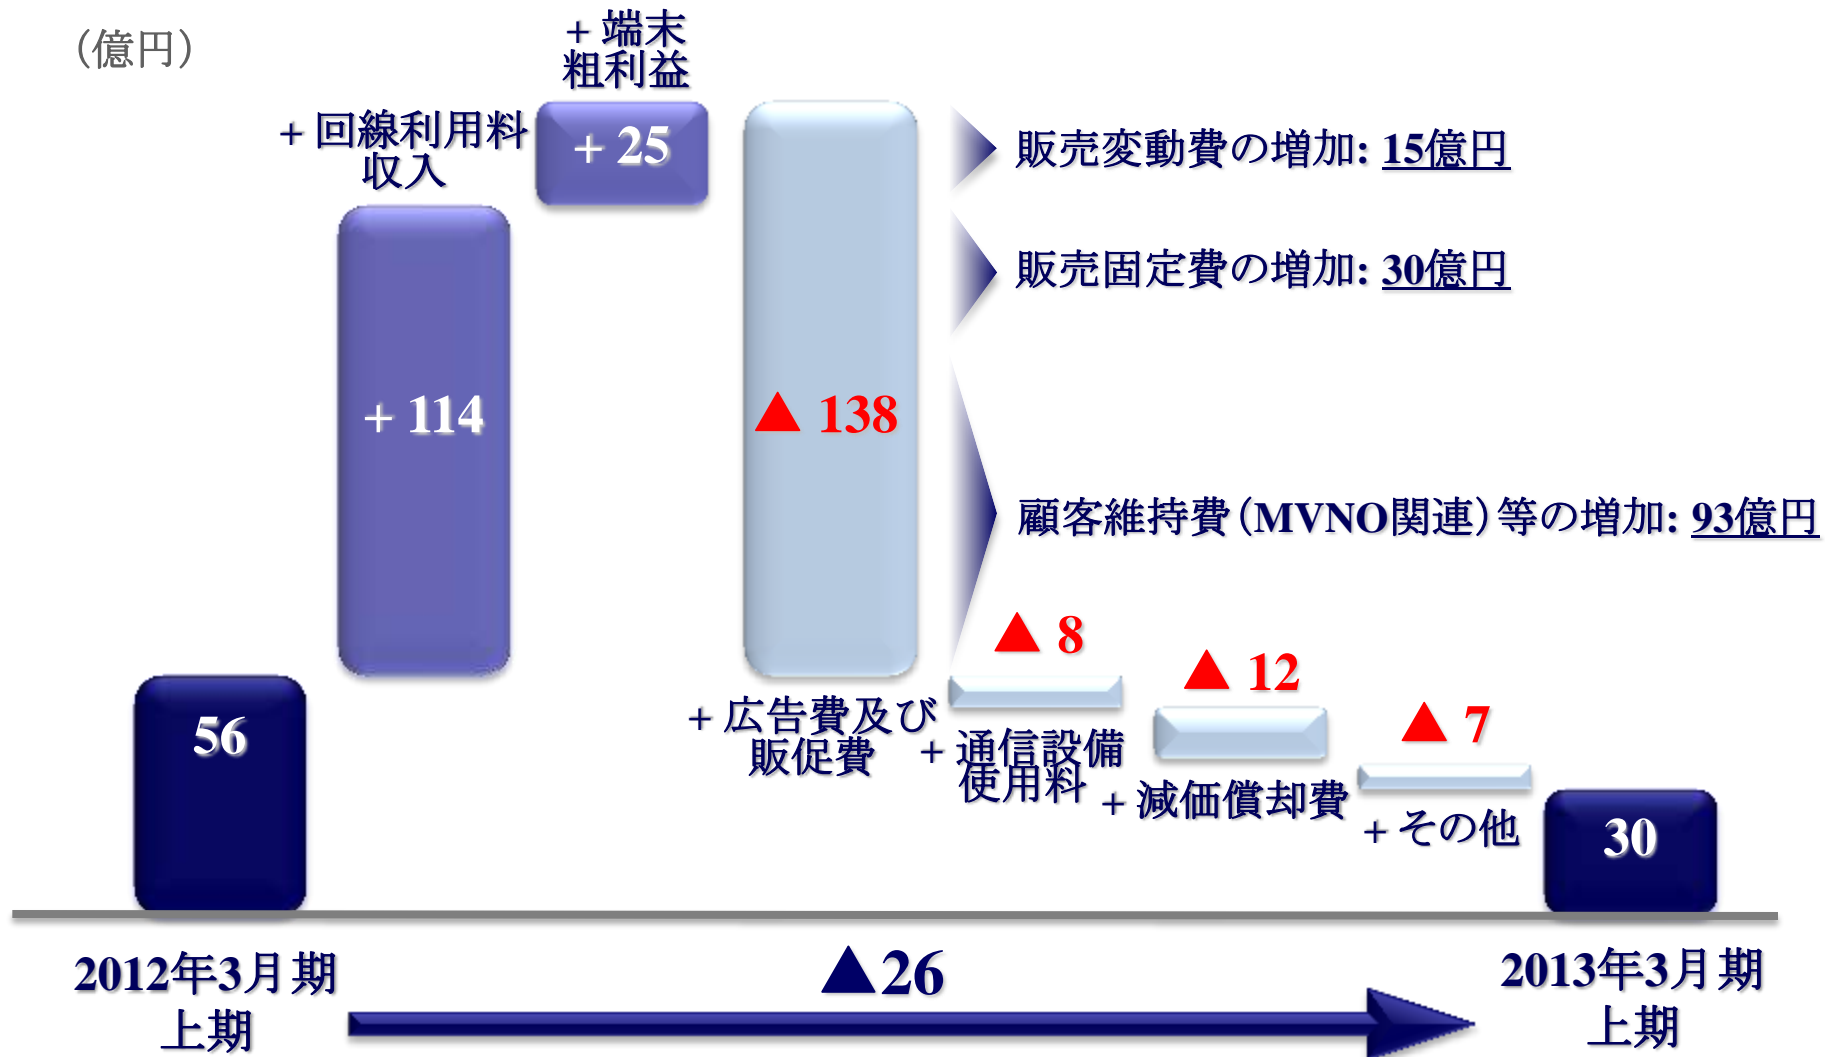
（億円）

＋端末粗利益

＋回線利用料収入

＋25

＋114

▲ 138

販売変動費の増加: 15億円

販売固定費の増加: 30億円

顧客維持費（MVNO関連）等の増加: 93億円

56

▲ 8

▲ 12

▲ 7

＋広告費及び販促費

＋通信設備使用料

＋減価償却費

＋その他

30

2012年3月期上期

▲26

2013年3月期上期